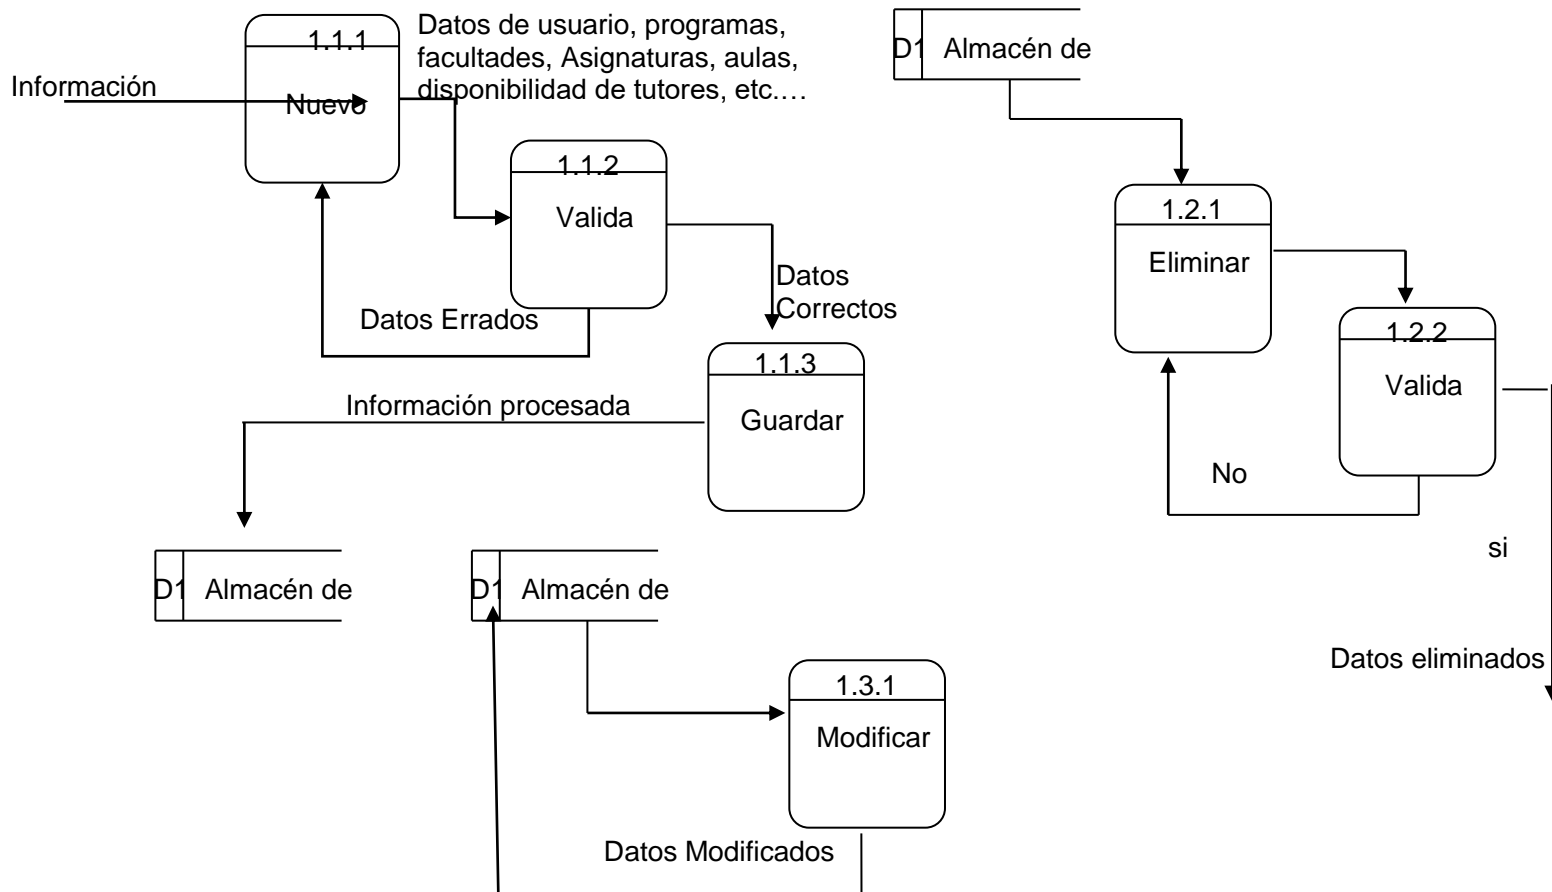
Información

1.1.1
Nuevo

Datos de usuario, programas, facultades, Asignaturas, aulas, disponibilidad de tutores, etc.…

1.1.2
Valida

Datos Errados

Datos Correctos

1.1.3
Guardar

Información procesada

D1 Almacén de

D1 Almacén de

1.2.1
Eliminar

1.2.2
Valida

No

si

Datos eliminados

D1 Almacén de

D1 Almacén de

1.3.1
Modificar

Datos Modificados